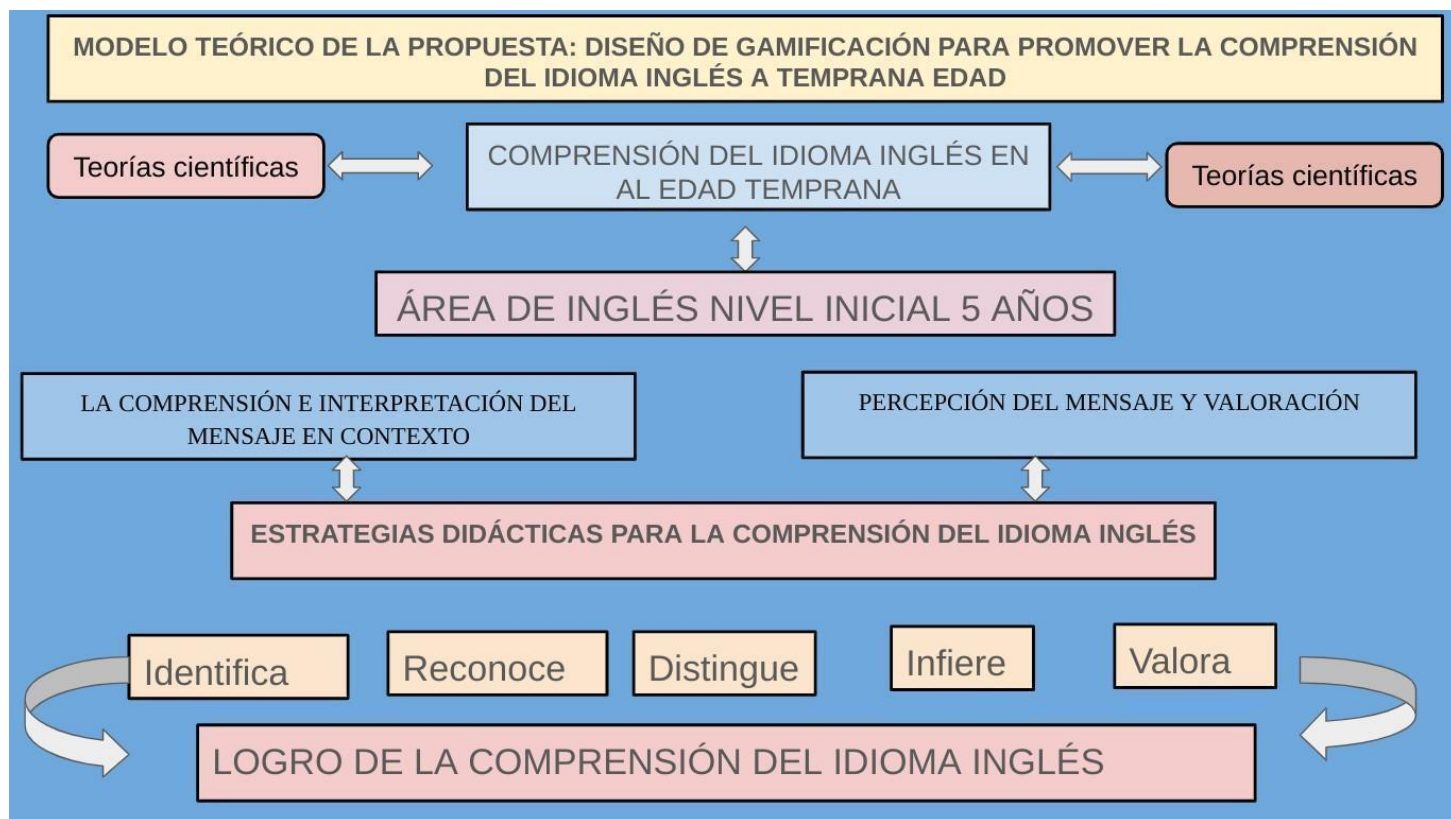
MODELO TEÓRICO DE LA PROPUESTA: DISEÑO DE GAMIFICACIÓN PARA PROMOVER LA COMPRENSIÓN DEL IDIOMA INGLÉS A TEMPRANA EDAD

Teorías científicas

COMPRENSIÓN DEL IDIOMA INGLÉS EN AL EDAD TEMPRANA

Teorías científicas

ÁREA DE INGLÉS NIVEL INICIAL 5 AÑOS

LA COMPRENSIÓN E INTERPRETACIÓN DEL MENSAJE EN CONTEXTO

PERCEPCIÓN DEL MENSAJE Y VALORACIÓN

ESTRATEGIAS DIDÁCTICAS PARA LA COMPRENSIÓN DEL IDIOMA INGLÉS

Identifica

Reconoce

Distingue

Infiere

Valora

LOGRO DE LA COMPRENSIÓN DEL IDIOMA INGLÉS